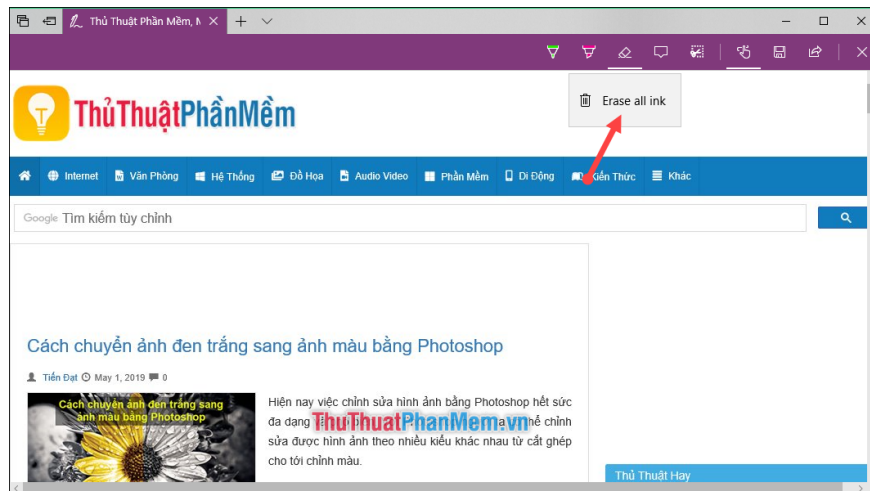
Thủ Thuật Phần Mềm, N

Erase all ink

ThủThuậtPhầnMềm

Internet Văn Phòng Hệ Thống Đồ Họa Audio Video Phần Mềm Di Động Kiến Thức Khác

Google Tìm kiếm tùy chỉnh

Cách chuyển ảnh đen trắng sang ảnh màu bằng Photoshop

Tiến Đạt May 1, 2019 0

Cách chuyển ảnh đen trắng sang ảnh màu bằng Photoshop

Hiện nay việc chỉnh sửa hình ảnh bằng Photoshop hết sức đa dạng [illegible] thể chỉnh sửa được hình ảnh theo nhiều kiểu khác nhau từ cắt ghép cho tới chỉnh màu.

ThuThuatPhanMem.vn

Thủ Thuật Hay